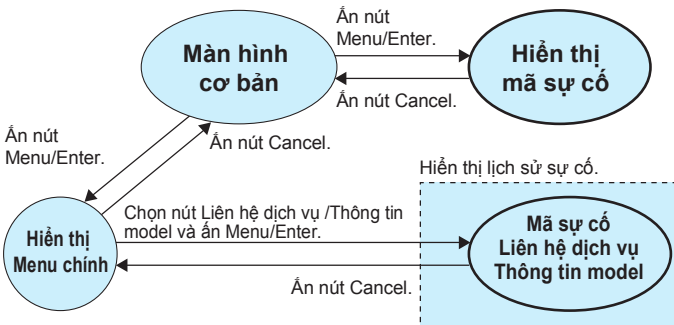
Màn hình cơ bản

Ấn nút Menu/Enter.

Hiển thị mã sự cố

Ấn nút Cancel.

Ấn nút Menu/Enter.

Ấn nút Cancel.

Hiển thị lịch sử sự cố.

Chọn nút Liên hệ dịch vụ /Thông tin model và ấn Menu/Enter.

Hiển thị Menu chính

Mã sự cố
Liên hệ dịch vụ
Thông tin model

Ấn nút Cancel.